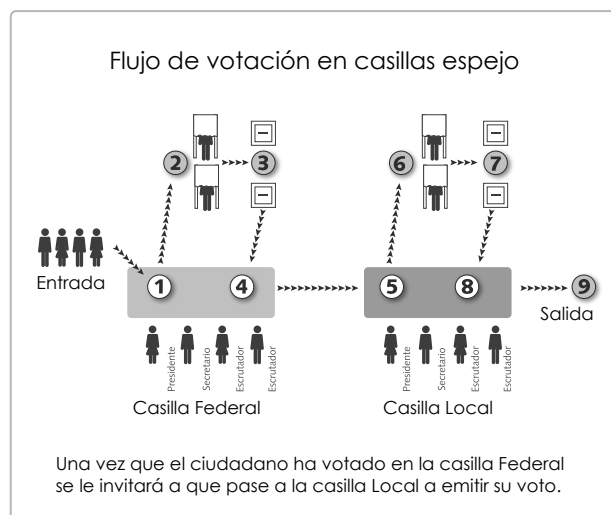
Flujo de votación en casillas espejo

2 3

6 7

Entrada

1 4

5 8

9

Salida

Presidente Secretario Escrutador Escrutador

Presidente Secretario Escrutador Escrutador

Casilla Federal

Casilla Local

Una vez que el ciudadano ha votado en la casilla Federal se le invitará a que pase a la casilla Local a emitir su voto.